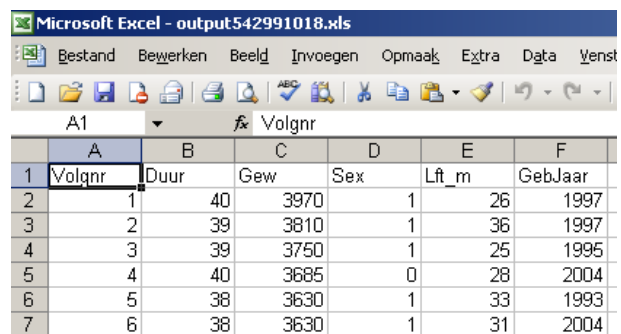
Microsoft Excel - output542991018.xls

Bestand Bewerken Beeld Invoegen Opmaak Extra Data Venst

A1 fx Volgnr

|   | A | B | C | D | E | F |
|---|---|---|---|---|---|---|
| 1 | Volgnr | Duur | Gew | Sex | Lft_m | GebJaar |
| 2 | 1 | 40 | 3970 | 1 | 26 | 1997 |
| 3 | 2 | 39 | 3810 | 1 | 36 | 1997 |
| 4 | 3 | 39 | 3750 | 1 | 25 | 1995 |
| 5 | 4 | 40 | 3685 | 0 | 28 | 2004 |
| 6 | 5 | 38 | 3630 | 1 | 33 | 1993 |
| 7 | 6 | 38 | 3630 | 1 | 31 | 2004 |